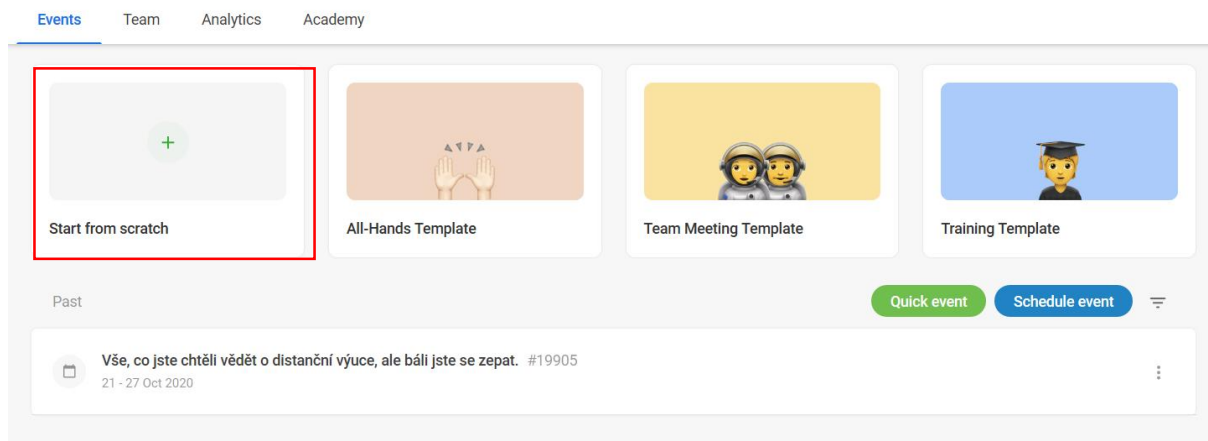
Events Team Analytics Academy

+

Start from scratch

All-Hands Template

Team Meeting Template

Training Template

Past

Quick event

Schedule event

Vše, co jste chtěli vědět o distanční výuce, ale báli jste se zepat. #19905
21 - 27 Oct 2020